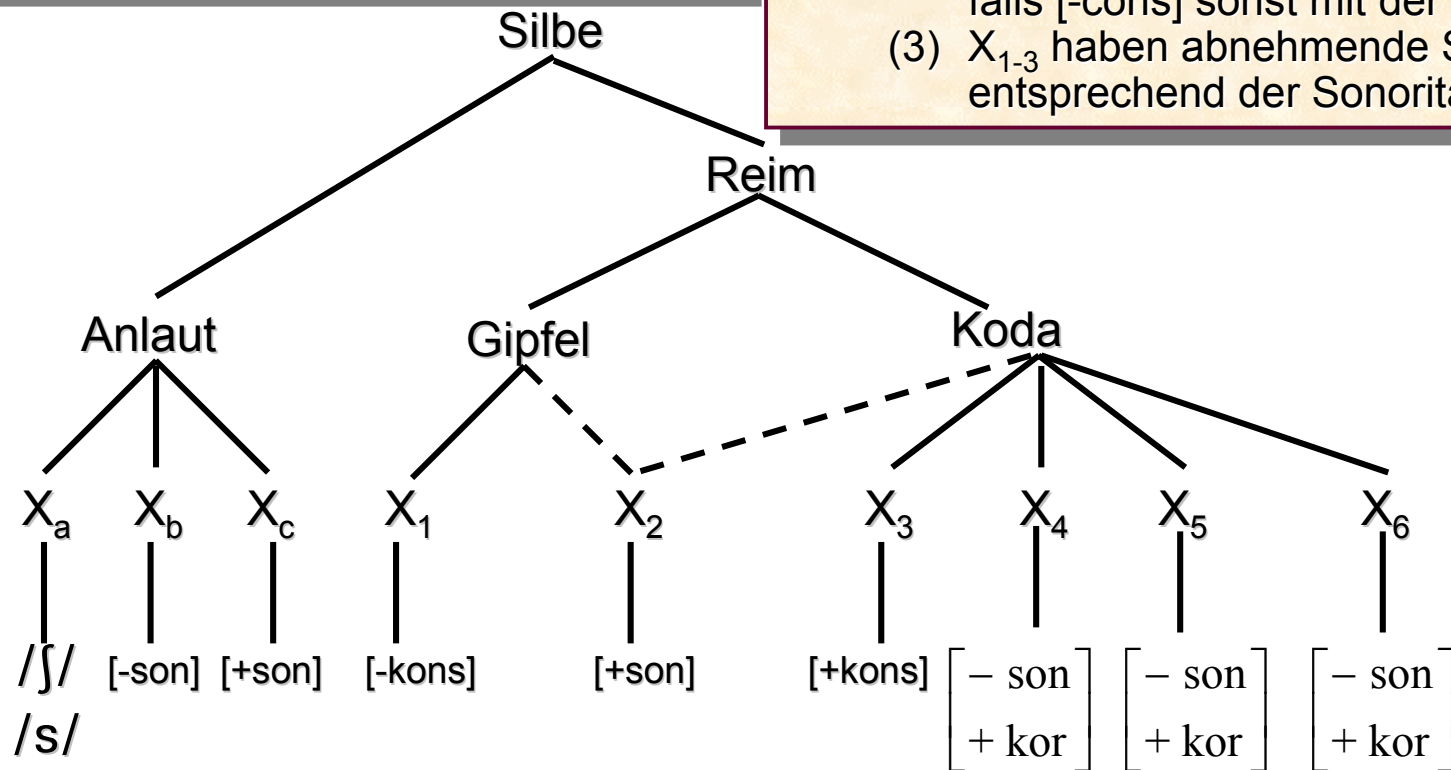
falls [-cons] sonst mit der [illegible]
(3) $X_{1-3}$ haben abnehmende S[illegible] entsprechend der Sonorit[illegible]

Silbe

Reim

Anlaut

Gipfel

Koda

$X_a$ $X_b$ $X_c$ $X_1$ $X_2$ $X_3$ $X_4$ $X_5$ $X_6$

/ʃ/
/s/

[-son] [+son] [-kons] [+son] [+kons] $\begin{bmatrix} -\text{son} \\ +\text{kor} \end{bmatrix}$ $\begin{bmatrix} -\text{son} \\ +\text{kor} \end{bmatrix}$ $\begin{bmatrix} -\text{son} \\ +\text{kor} \end{bmatrix}$